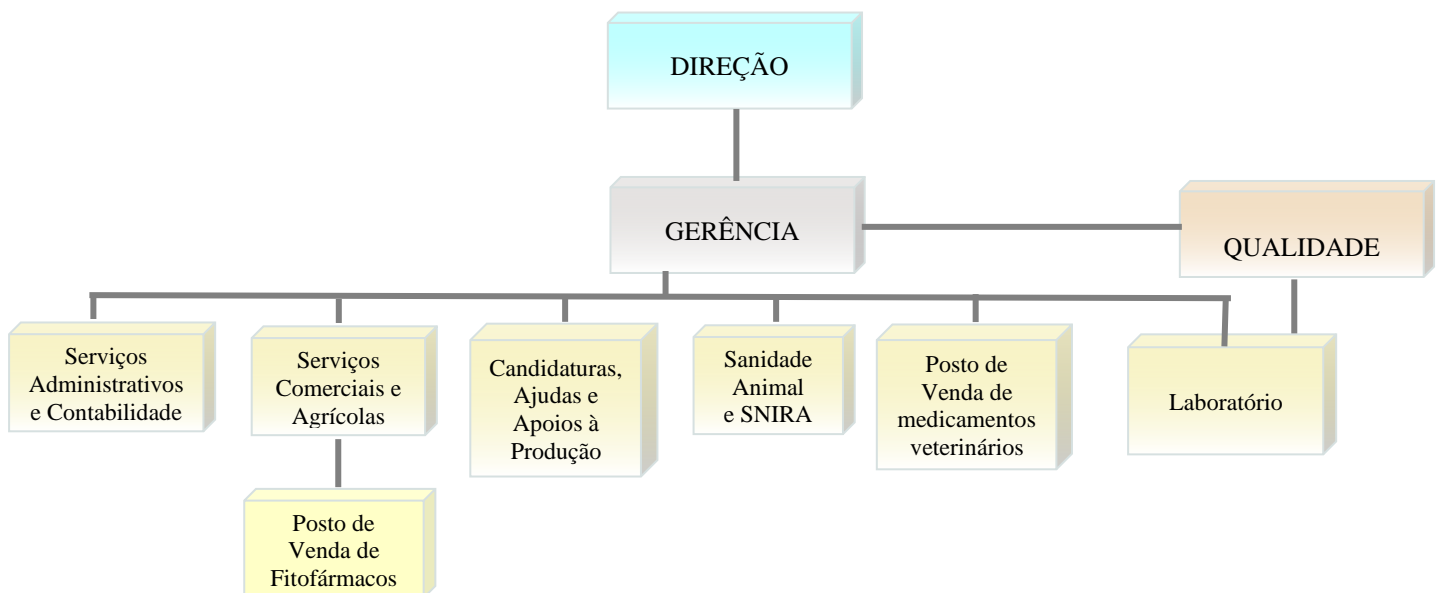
DIREÇÃO

GERÊNCIA

QUALIDADE

Serviços Administrativos e Contabilidade

Serviços Comerciais e Agrícolas

Posto de Venda de Fitofármacos

Candidaturas, Ajudas e Apoios à Produção

Sanidade Animal e SNIRA

Posto de Venda de medicamentos veterinários

Laboratório